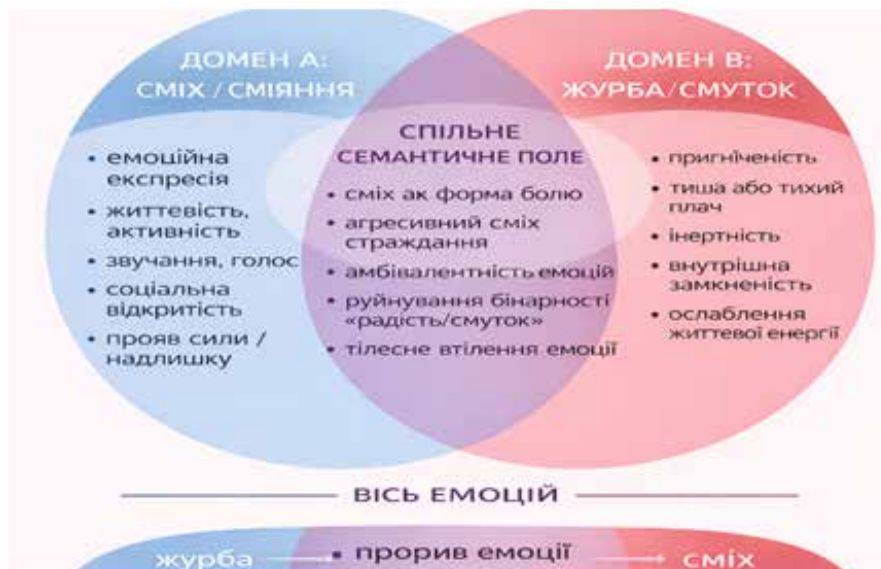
ДОМЕН А:
СМІХ / СМІЯННЯ

ДОМЕН В:
ЖУРБА/СМУТОК

СПІЛЬНЕ
СЕМАНТИЧНЕ ПОЛЕ

• емоційна експресія
• життєвість, активність
• звучання, голос
• соціальна відкритість
• прояв сили / надлишку

• сміх ак форма болю
• агресивний сміх страждання
• амбівалентність емоцій
• руйнування бінарності «радість/смуток»
• тілесне втілення емоції

• пригніченість
• тиша або тихий плач
• інертність
• внутрішня замкненість
• ослаблення життєвої енергії

ВІСЬ ЕМОЦІЙ

журба • прорив емоції сміх